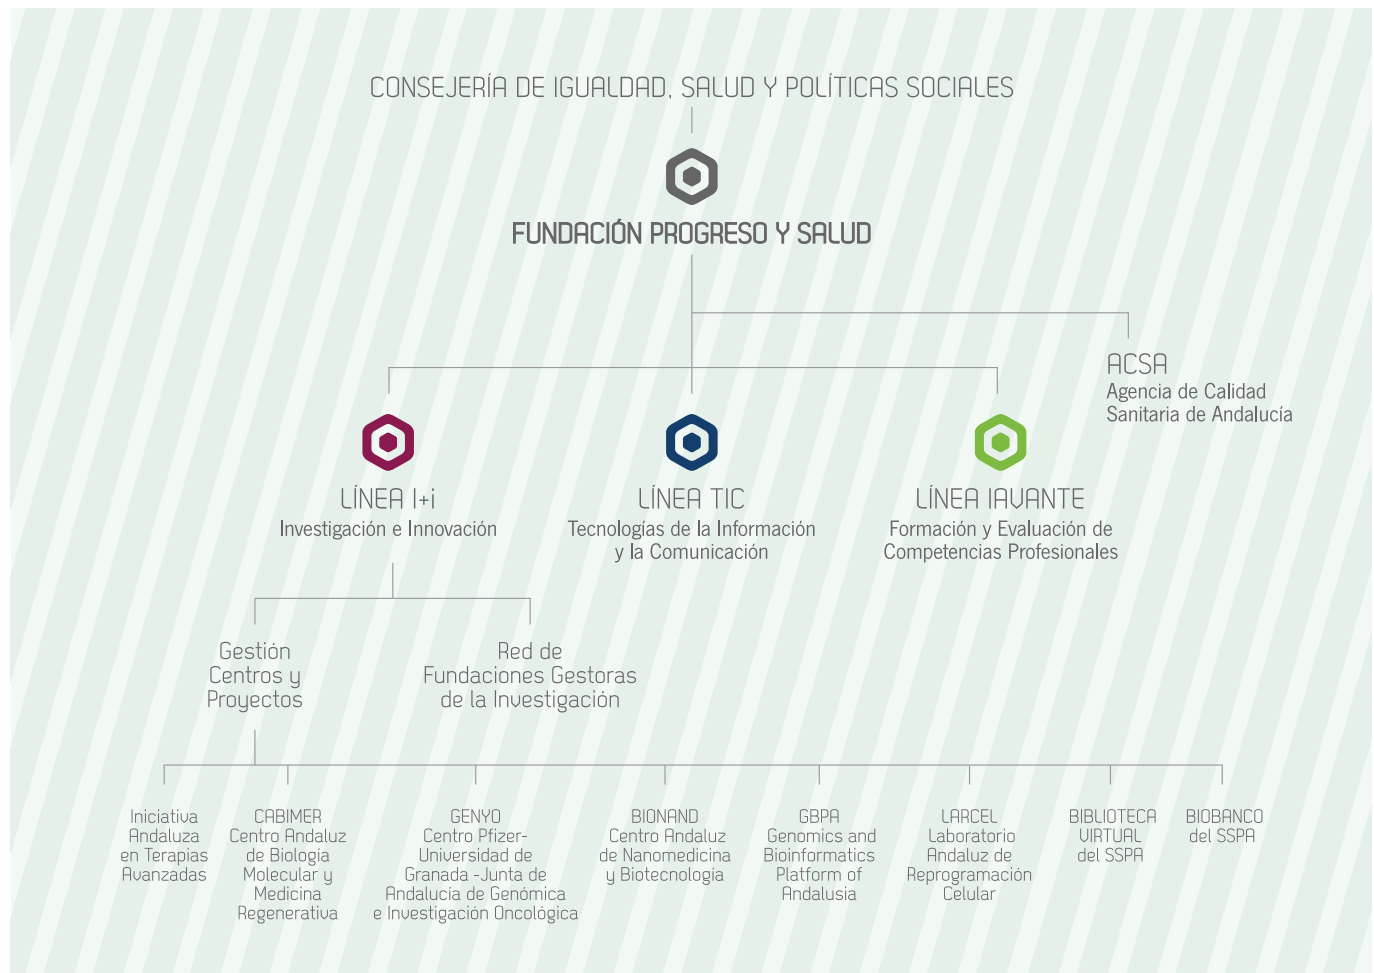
CONSEJERÍA DE IGUALDAD, SALUD Y POLÍTICAS SOCIALES

FUNDACIÓN PROGRESO Y SALUD

ACSA
Agencia de Calidad Sanitaria de Andalucía

LÍNEA I+i
Investigación e Innovación

LÍNEA TIC
Tecnologías de la Información y la Comunicación

LÍNEA IAVANTE
Formación y Evaluación de Competencias Profesionales

Gestión Centros y Proyectos

Red de Fundaciones Gestoras de la Investigación

Iniciativa Andaluza en Terapias Avanzadas

CABIMER
Centro Andaluz de Biología Molecular y Medicina Regenerativa

GENYO
Centro Pfizer-Universidad de Granada -Junta de Andalucía de Genómica e Investigación Oncológica

BIONAND
Centro Andaluz de Nanomedicina y Biotecnología

GBPA
Genomics and Bioinformatics Platform of Andalusia

LARCEL
Laboratorio Andaluz de Reprogramación Celular

BIBLIOTECA VIRTUAL del SSPA

BIOBANCO del SSPA